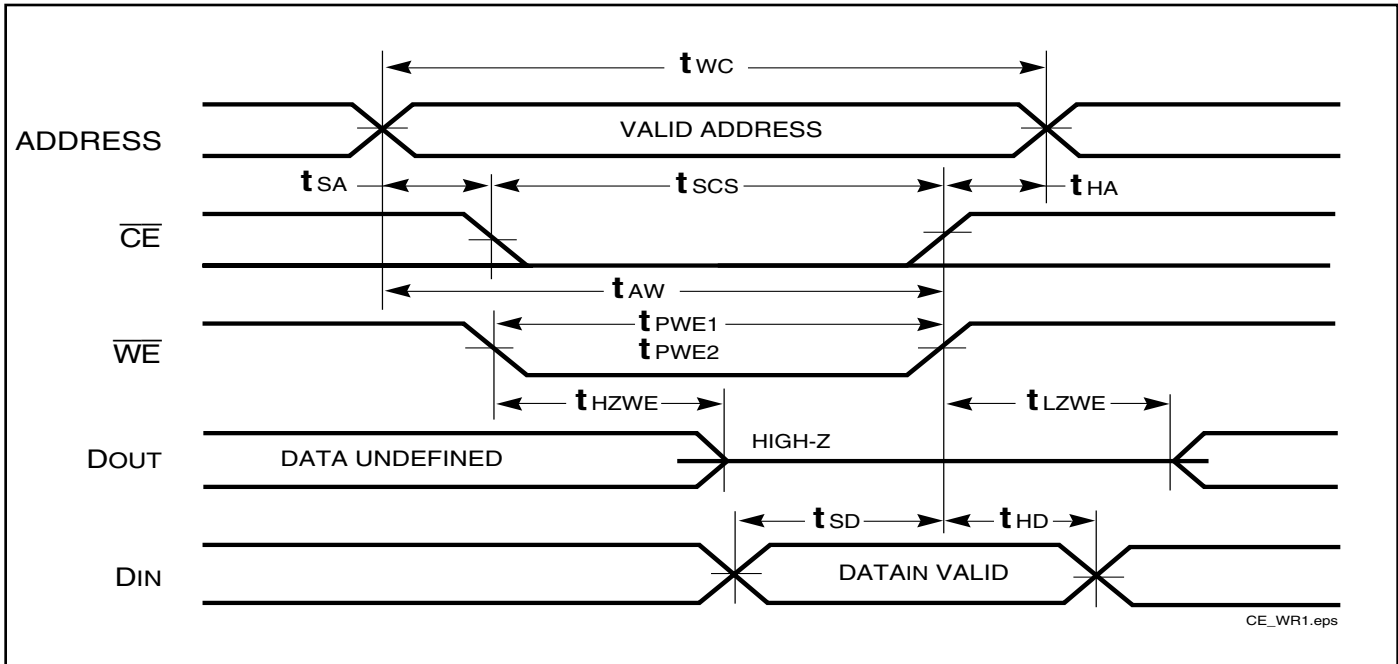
$t_{WC}$

ADDRESS

VALID ADDRESS

$t_{SA}$

$t_{SCS}$

$t_{HA}$

$\overline{CE}$

$t_{AW}$

$t_{PWE1}$

$t_{PWE2}$

$\overline{WE}$

$t_{HZWE}$

$t_{LZWE}$

DOUT

DATA UNDEFINED

HIGH-Z

$t_{SD}$

$t_{HD}$

DIN

DATAIN VALID

CE_WR1.eps